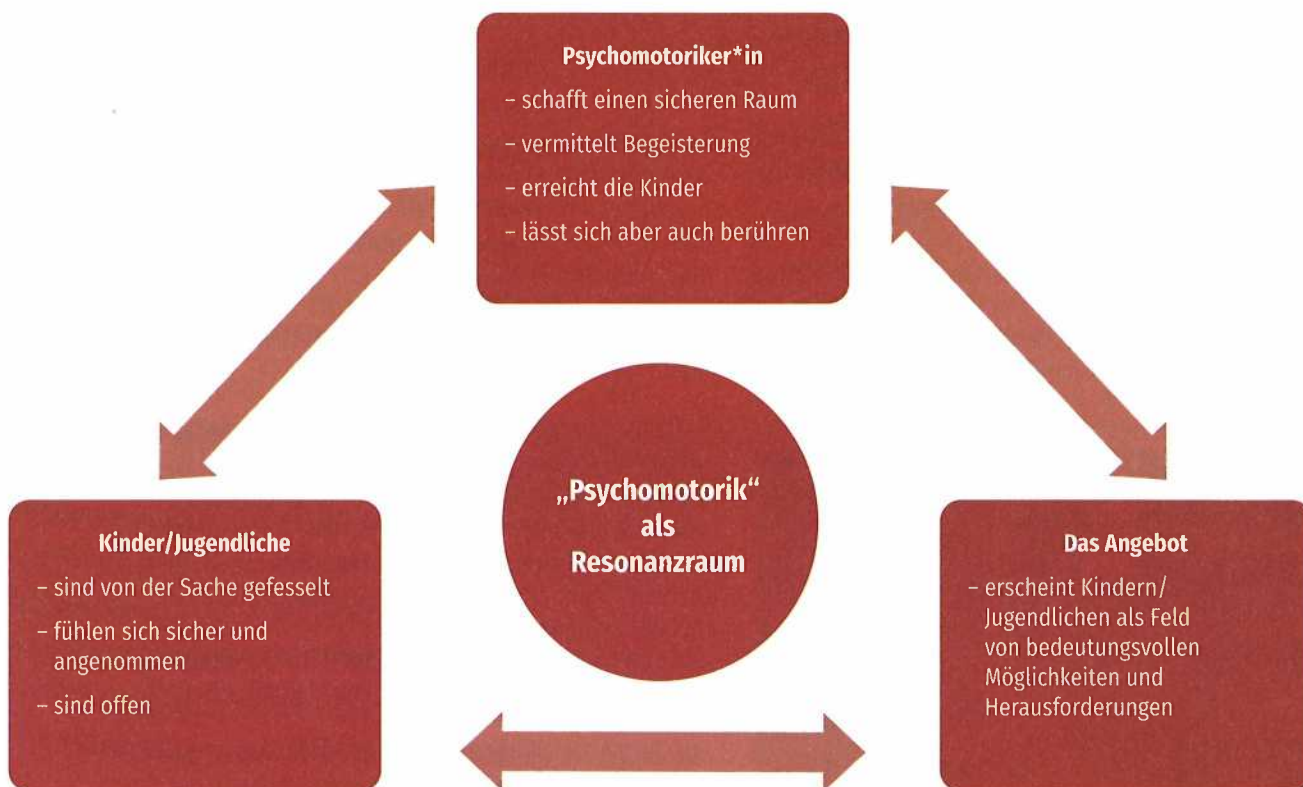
Psychomotoriker*in
- schafft einen sicheren Raum
- vermittelt Begeisterung
- erreicht die Kinder
- lässt sich aber auch berühren

„Psychomotorik“ als Resonanzraum

Kinder/Jugendliche
- sind von der Sache gefesselt
- fühlen sich sicher und angenommen
- sind offen

Das Angebot
- erscheint Kindern/ Jugendlichen als Feld von bedeutungsvollen Möglichkeiten und Herausforderungen